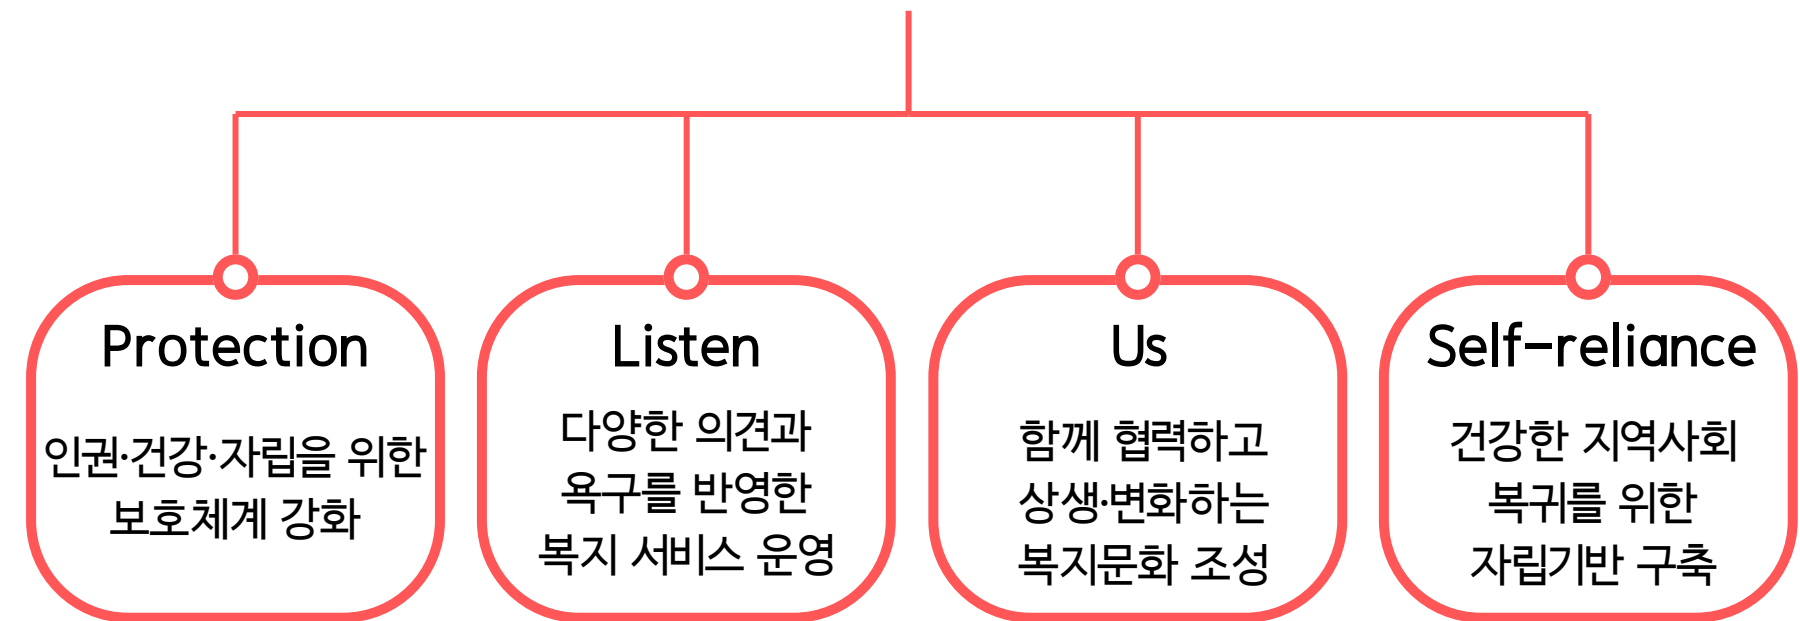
Protection

인권·건강·자립을 위한 보호체계 강화

Listen

다양한 의견과 욕구를 반영한 복지 서비스 운영

Us

함께 협력하고 상생·변화하는 복지문화 조성

Self-reliance

건강한 지역사회 복귀를 위한 자립기반 구축